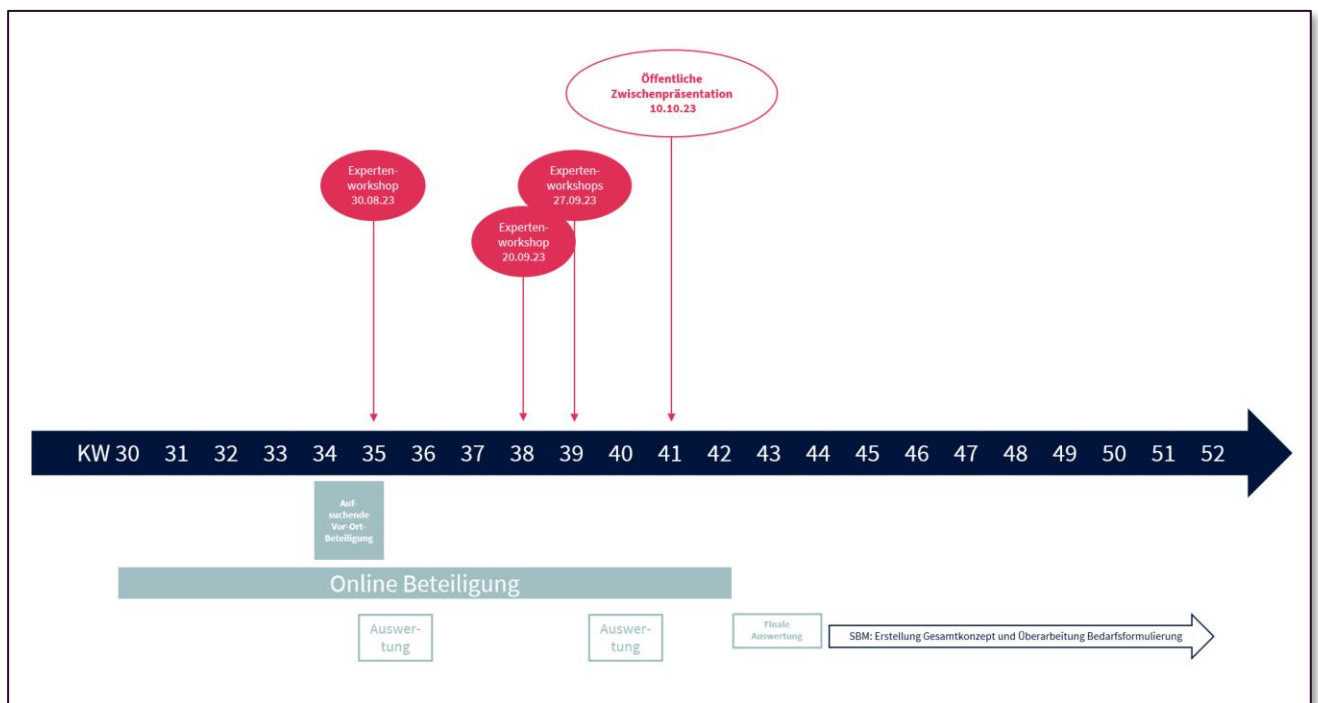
Öffentliche Zwischenpräsentation 10.10.23

Experten-workshop 30.08.23

Experten-workshops 27.09.23

Experten-workshop 20.09.23

KW 30 31 32 33 34 35 36 37 38 39 40 41 42 43 44 45 46 47 48 49 50 51 52

Auf-suchende Vor-Ort-Beteiligung

Online Beteiligung

Auswer-tung

Auswer-tung

Finale Auswertung

SBM: Erstellung Gesamtkonzept und Überarbeitung Bedarfsformulierung